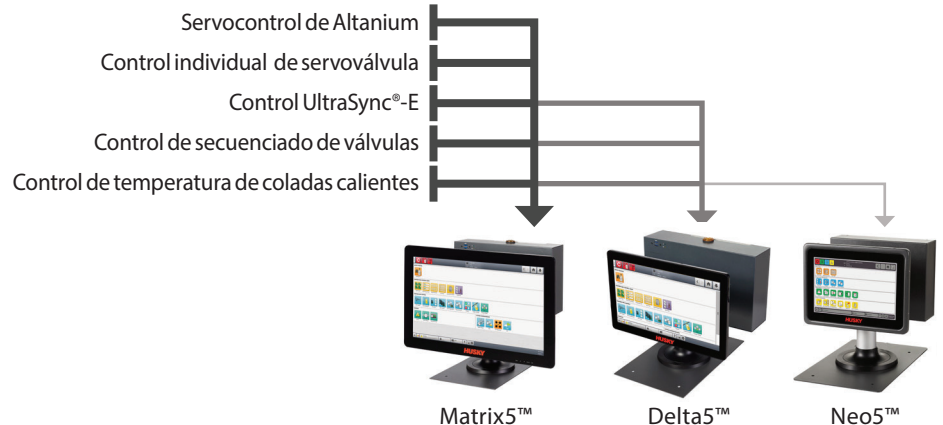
Servocontrol de Altanium
Control individual de servoválvula
Control UltraSync®-E
Control de secuenciado de válvulas
Control de temperatura de coladas calientes

HUSKY
HUSKY
HUSKY

Matrix5™
Delta5™
Neo5™